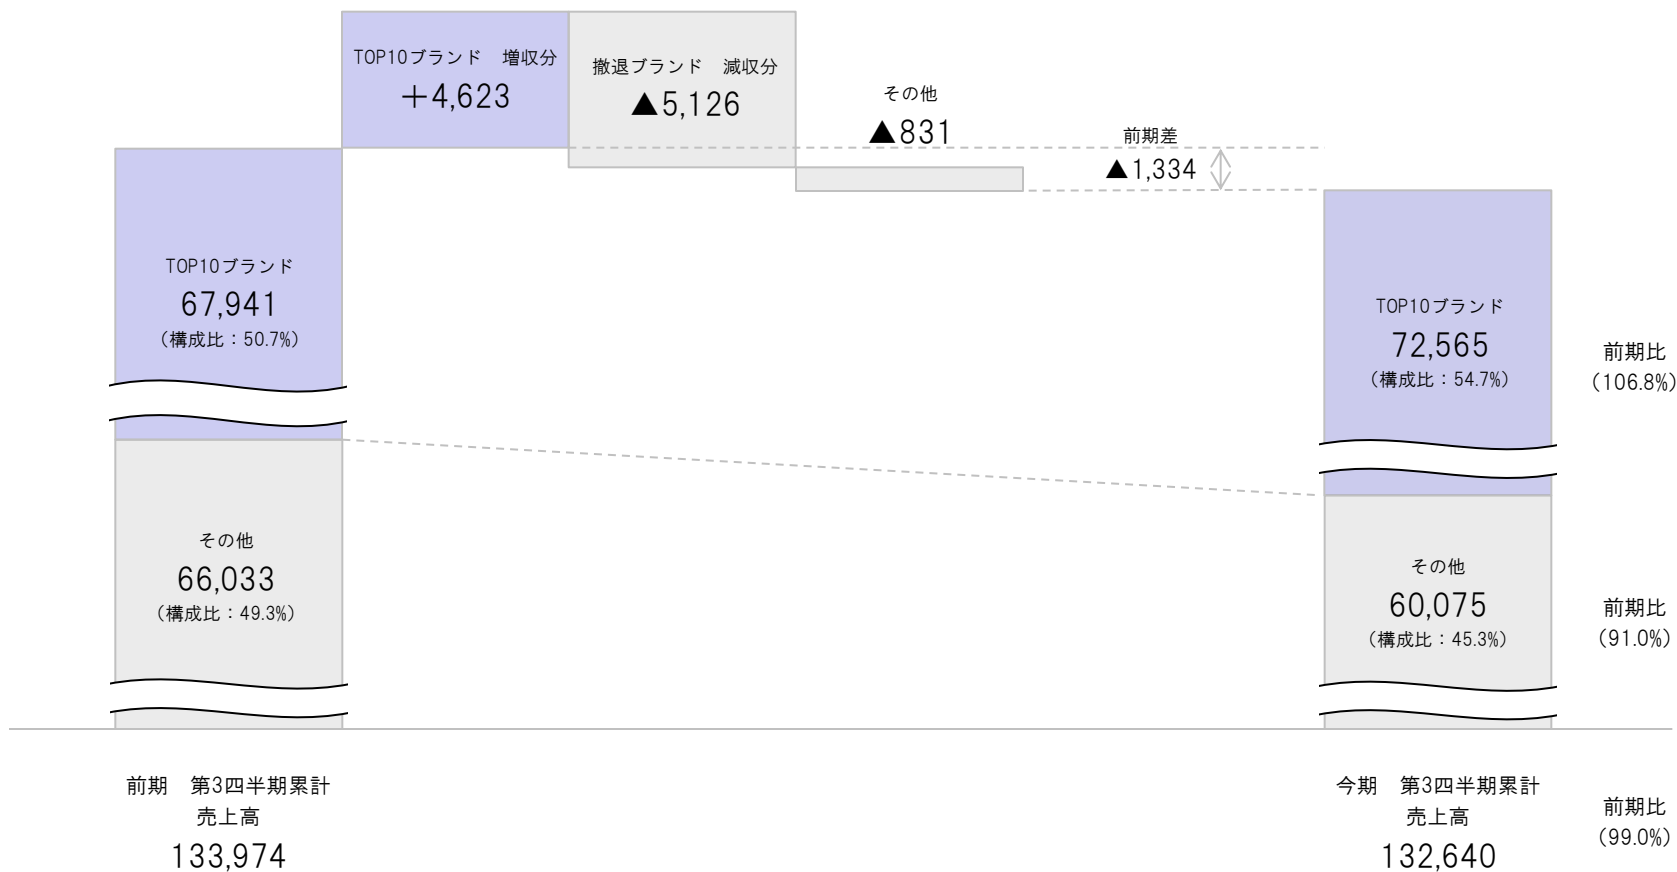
TOP10ブランド　増収分
＋4,623

撤退ブランド　減収分
▲5,126

その他
▲831

前期差
▲1,334

TOP10ブランド
67,941
（構成比：50.7%）

その他
66,033
（構成比：49.3%）

TOP10ブランド
72,565
（構成比：54.7%）

前期比
（106.8%）

その他
60,075
（構成比：45.3%）

前期比
（91.0%）

前期　第3四半期累計
売上高
133,974

今期　第3四半期累計
売上高
132,640

前期比
（99.0%）